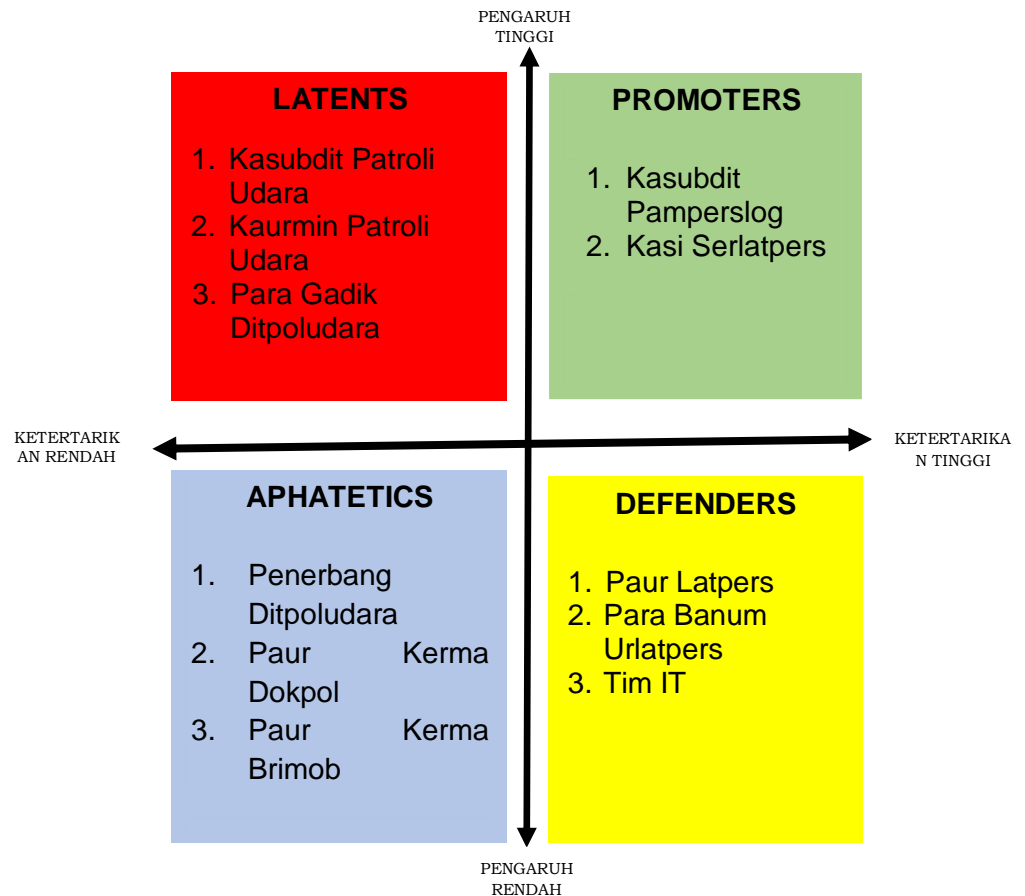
PENGARUH TINGGI

LATENTS

1. Kasubdit Patroli Udara
2. Kaurmin Patroli Udara
3. Para Gadik Ditpoludara

PROMOTERS

1. Kasubdit Pamperslog
2. Kasi Serlatpers

KETERTARIKAN RENDAH

KETERTARIKAN TINGGI

APHATETICS

1. Penerbang Ditpoludara
2. Paur Kerma Dokpol
3. Paur Kerma Brimob

DEFENDERS

1. Paur Latpers
2. Para Banum Urlatpers
3. Tim IT

PENGARUH RENDAH